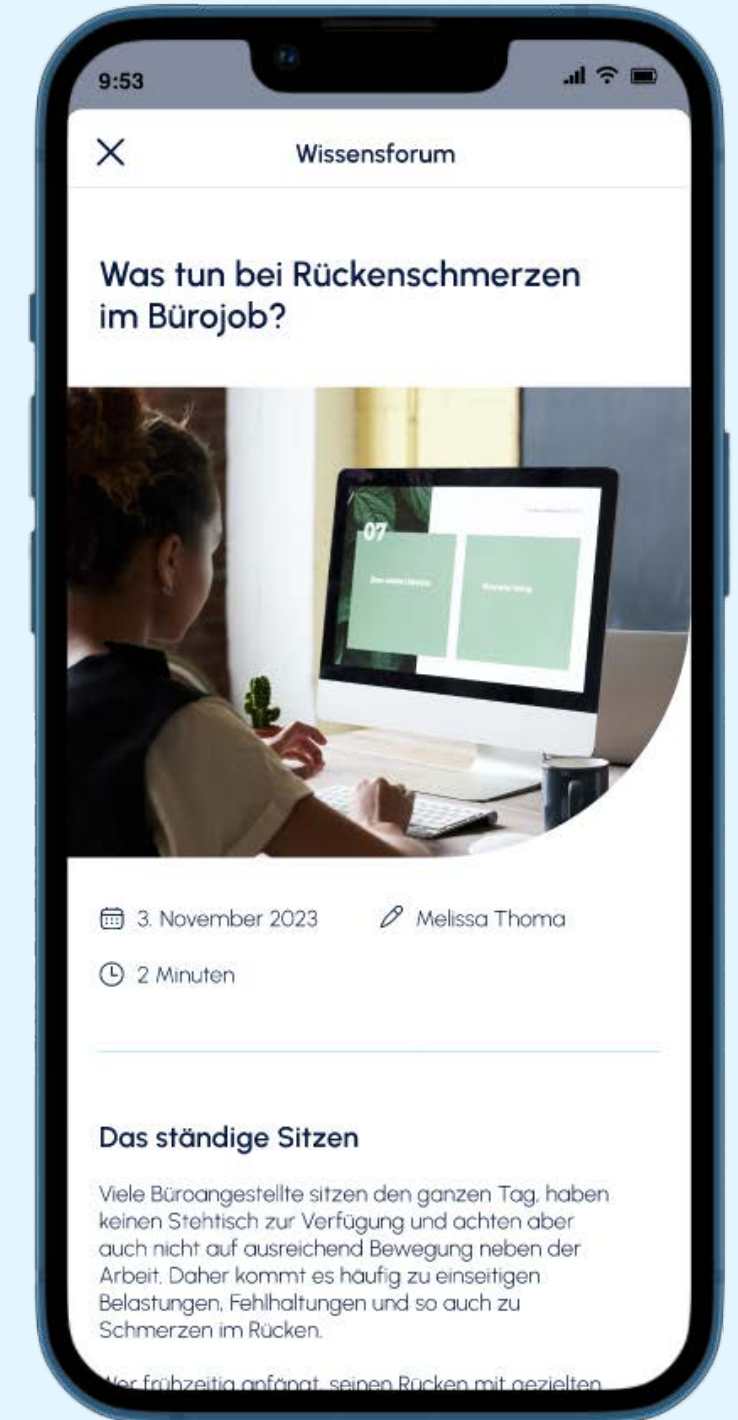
9:53

Wissensforum

Was tun bei Rückenschmerzen im Bürojob?

07

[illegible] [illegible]

3. November 2023 Melissa Thoma

2 Minuten

Das ständige Sitzen

Viele Büroangestellte sitzen den ganzen Tag, haben keinen Stehtisch zur Verfügung und achten aber auch nicht auf ausreichend Bewegung neben der Arbeit. Daher kommt es häufig zu einseitigen Belastungen, Fehlhaltungen und so auch zu Schmerzen im Rücken.

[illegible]er frühzeitig anfängt, seinen Rücken mit gezielten